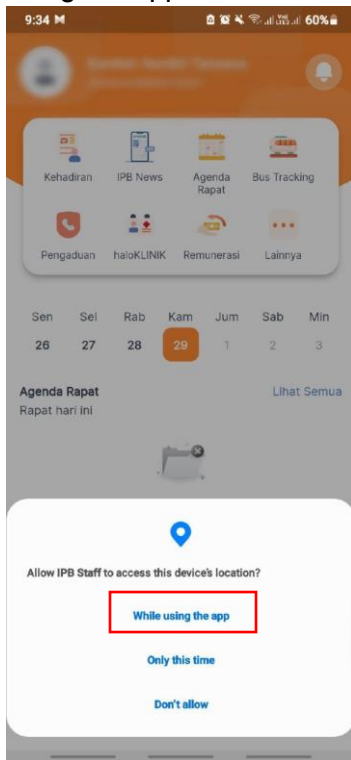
9:34 M
60%

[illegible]
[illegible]

Kehadiran
IPB News
Agenda Rapat
Bus Tracking
Pengaduan
haloKLINIK
Remunerasi
Lainnya

| Sen | Sel | Rab | Kam | Jum | Sab | Min |
|---|---|---|---|---|---|---|
| 26 | 27 | 28 | 29 | 1 | 2 | 3 |

Agenda Rapat
Lihat Semua
Rapat hari ini

Allow IPB Staff to access this device's location?

While using the app

Only this time

Don't allow